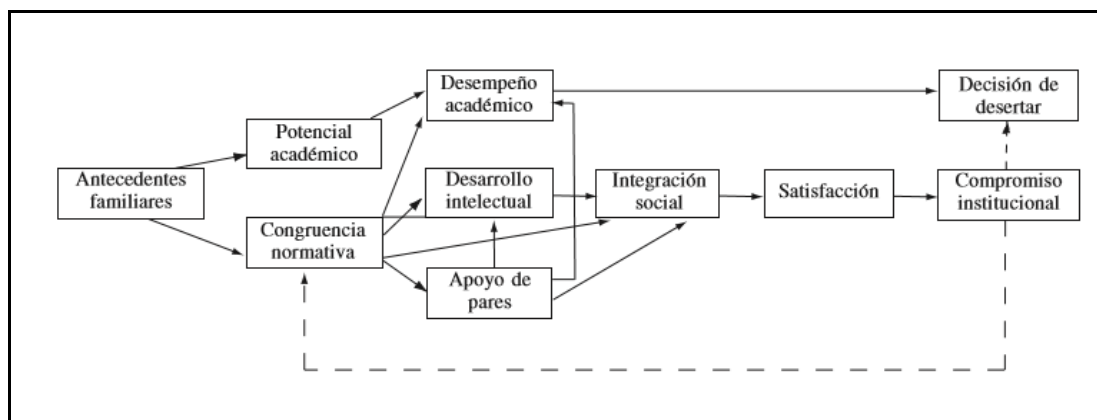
Antecedentes familiares

Potencial académico

Congruencia normativa

Desempeño académico

Desarrollo intelectual

Apoyo de pares

Integración social

Satisfacción

Compromiso institucional

Decisión de desertar